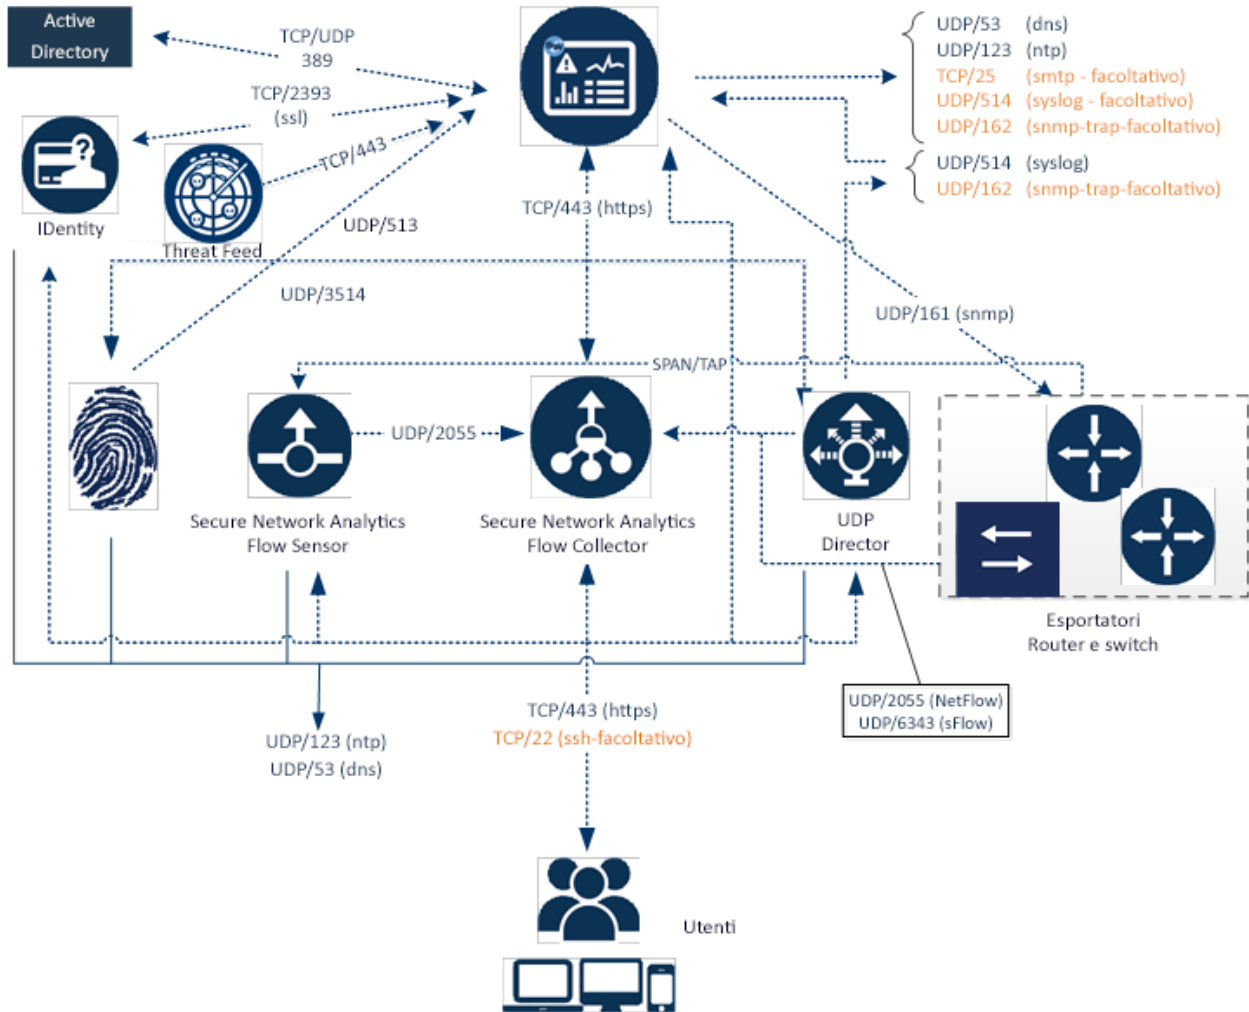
Active Directory

TCP/UDP 389

TCP/2393 (ssl)

TCP/443

IDentity

Threat Feed

UDP/513

UDP/3514

TCP/443 (https)

UDP/53 (dns)
UDP/123 (ntp)
TCP/25 (smtp - facoltativo)
UDP/514 (syslog - facoltativo)
UDP/162 (snmp-trap-facoltativo)

UDP/514 (syslog)
UDP/162 (snmp-trap-facoltativo)

UDP/161 (snmp)

SPAN/TAP

UDP/2055

Secure Network Analytics Flow Sensor

Secure Network Analytics Flow Collector

UDP Director

Esportatori Router e switch

UDP/2055 (NetFlow)
UDP/6343 (sFlow)

UDP/123 (ntp)
UDP/53 (dns)

TCP/443 (https)
TCP/22 (ssh-facoltativo)

Utenti